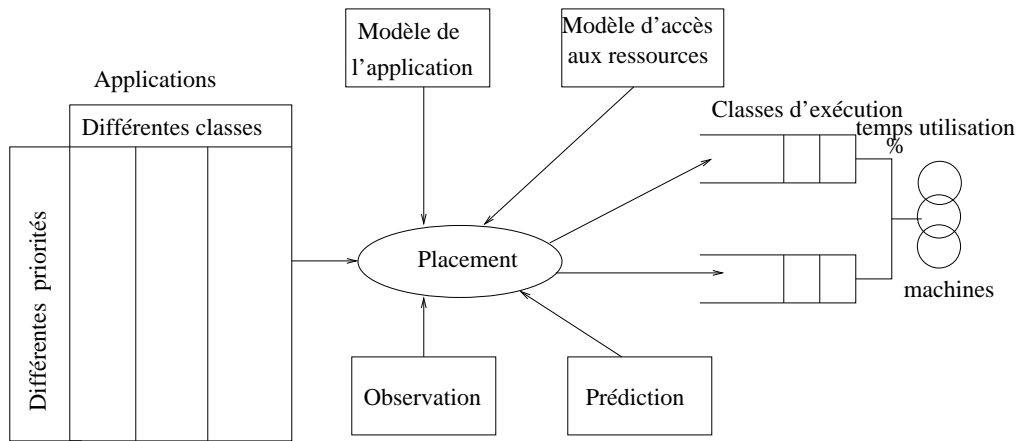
Modèle de l'application

Modèle d'accès aux ressources

Applications

Différentes classes

Différentes priorités

Classes d'exécution

temps utilisation %

Placement

machines

Observation

Prédiction